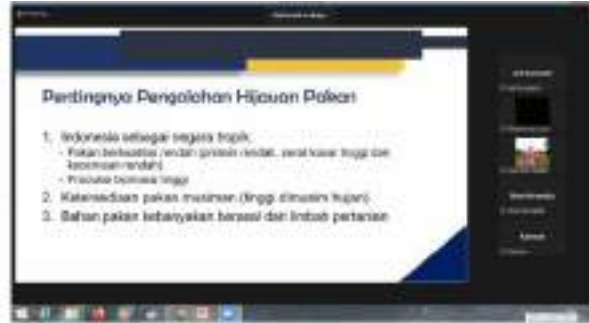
Pentingnya Pengolahan Hijauan Pakan

1. Indonesia sebagai negara tropis:
- Pakan berkualitas rendah (protein rendah, serat kasar tinggi dan kecernaan rendah)
- Produksi biomasa tinggi
2. Ketersediaan pakan musiman (tinggi dimusim hujan)
3. Bahan pakan kebanyakan berasal dari limbah pertanian

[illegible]